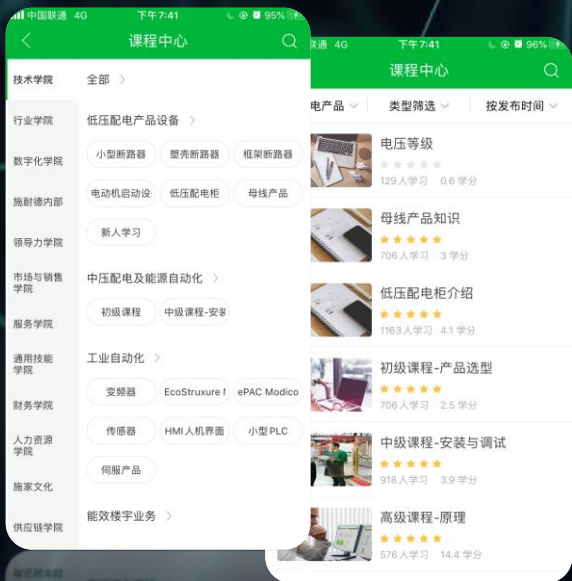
中国联通 4G 下午7:41 95%

课程中心

技术学院
行业学院
数字化学院
施耐德内部
领导力学院
市场与销售学院
服务学院
通用技能学院
财务学院
人力资源学院
施家文化
供应链学院

全部 >

低压配电产品设备 >
小型断路器
塑壳断路器
框架断路器
电动机启动设
低压配电柜
母线产品
新人学习

中压配电及能源自动化 >
初级课程
中级课程-安装

工业自动化 >
变频器
EcoStruxure I
ePAC Modico
传感器
HMI人机界面
小型PLC
伺服产品

能效楼宇业务 >

4G 下午7:41 96%

课程中心

电产品
类型筛选
按发布时间

电压等级
129人学习 0.6 学分

母线产品知识
706人学习 3 学分

低压配电柜介绍
1163人学习 4.1 学分

初级课程-产品选型
706人学习 2.5 学分

中级课程-安装与调试
918人学习 3.9 学分

高级课程-原理
576人学习 14.4 学分